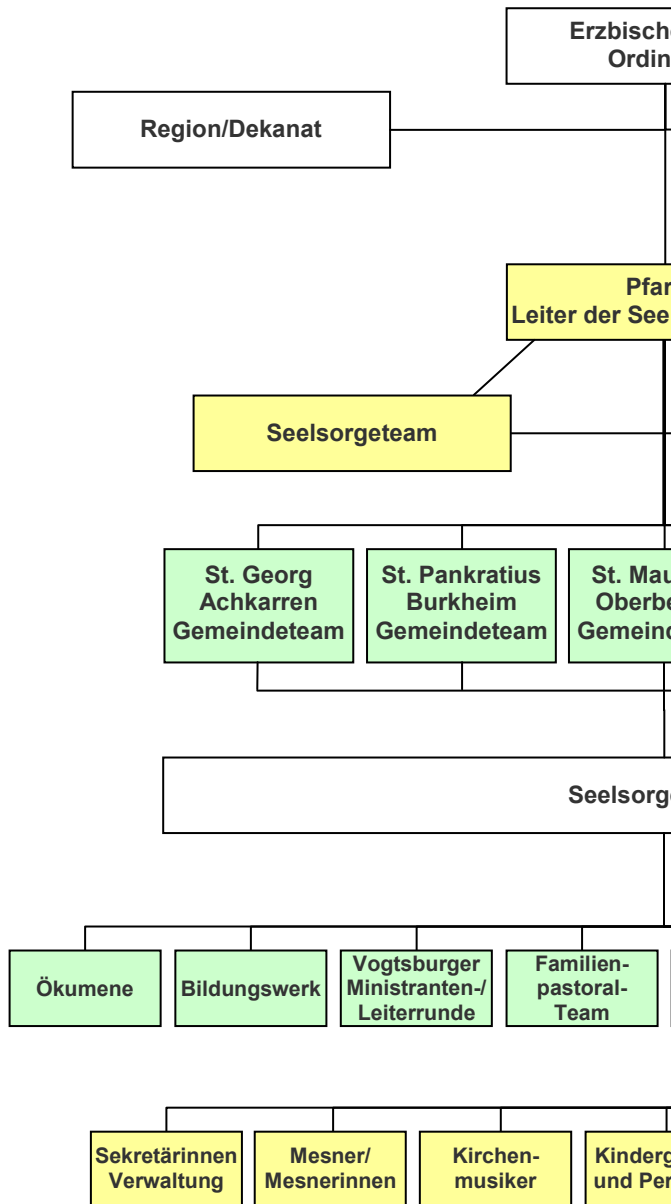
Erzbisch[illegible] Ordin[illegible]

Region/Dekanat

Pfar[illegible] Leiter der See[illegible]

Seelsorgeteam

St. Georg Achkarren Gemeindeteam

St. Pankratius Burkheim Gemeindeteam

St. Mau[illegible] Oberbe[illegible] Gemeind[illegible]

Seelsorg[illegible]

Ökumene

Bildungswerk

Vogtsburger Ministranten-/ Leiterrunde

Familienpastoral-Team

Sekretärinnen Verwaltung

Mesner/ Mesnerinnen

Kirchenmusiker

Kinderg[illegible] und Per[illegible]